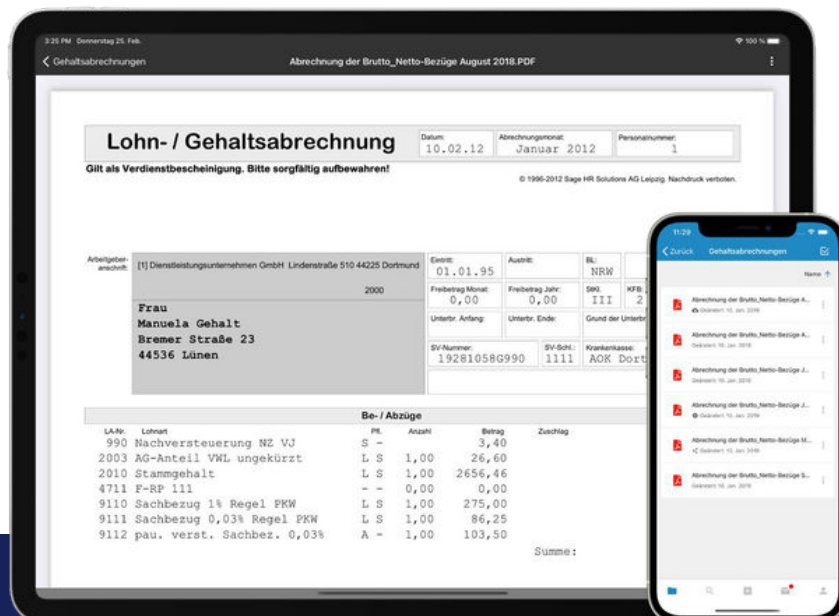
3:25 PM Donnerstag 25. Feb.

100 %

Gehaltsabrechnungen

Abrechnung der Brutto_Netto-Bezüge August 2018.PDF

Lohn- / Gehaltsabrechnung

Datum: 10.02.12

Abrechnungsmonat: Januar 2012

Personalnummer: 1

Gilt als Verdienstbescheinigung. Bitte sorgfältig aufbewahren!

© 1996-2012 Sage HR Solutions AG Leipzig. Nachdruck verboten.

Arbeitgeber-anschrift:

[1] Dienstleistungsunternehmen GmbH Lindenstraße 510 44225 Dortmund

2000

Frau
Manuela Gehalt
Bremer Straße 23
44536 Lünen

Eintritt: 01.01.95

Austritt:

BL: NRW

Freibetrag Monat: 0,00

Freibetrag Jahr: 0,00

StKl. III

KFB: 2

Unterbr. Anfang:

Unterbr. Ende:

Grund der Unterbr

SV-Nummer: 19281058G990

SV-Schl.: 1111

Krankenkasse: AOK Dort

Be- / Abzüge

| LA-Nr. | Lohnart | Pfl. | Anzahl | Betrag | Zuschlag |
|---|---|---|---|---|---|
| 990 | Nachversteuerung NZ VJ | S - | | 3,40 | |
| 2003 | AG-Anteil VWL ungekürzt | L S | 1,00 | 26,60 | |
| 2010 | Stammgehalt | L S | 1,00 | 2656,46 | |
| 4711 | F-RP 111 | - - | 0,00 | 0,00 | |
| 9110 | Sachbezug 1% Regel PKW | L S | 1,00 | 275,00 | |
| 9111 | Sachbezug 0,03% Regel PKW | L S | 1,00 | 86,25 | |
| 9112 | pau. verst. Sachbez. 0,03% | A - | 1,00 | 103,50 | |

Summe:

11:29

Zurück

Gehaltsabrechnungen

Name

Abrechnung der Brutto_Netto-Bezüge A...
Geändert: 10. Jan. 2018

Abrechnung der Brutto_Netto-Bezüge A...
Geändert: 10. Jan. 2018

Abrechnung der Brutto_Netto-Bezüge J...
Geändert: 10. Jan. 2018

Abrechnung der Brutto_Netto-Bezüge J...
Geändert: 10. Jan. 2018

Abrechnung der Brutto_Netto-Bezüge M...
Geändert: 10. Jan. 2018

Abrechnung der Brutto_Netto-Bezüge S...
Geändert: 10. Jan. 2018